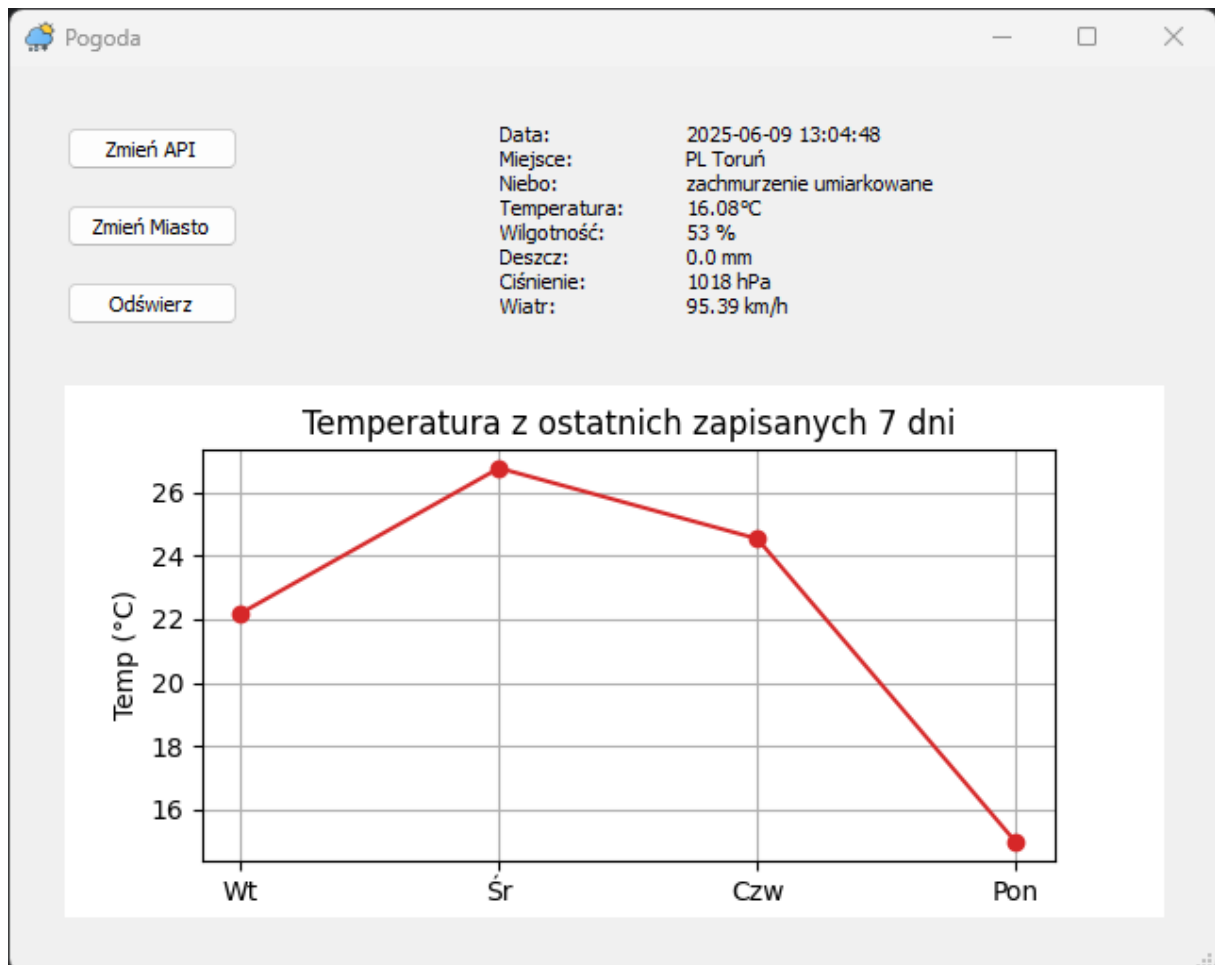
Pogoda

Zmień API

Zmień Miasto

Odświerz

| | |
|---|---|
| Data: | 2025-06-09 13:04:48 |
| Miejsce: | PL Toruń |
| Niebo: | zachmurzenie umiarkowane |
| Temperatura: | 16.08°C |
| Wilgotność: | 53 % |
| Deszcz: | 0.0 mm |
| Ciśnienie: | 1018 hPa |
| Wiatr: | 95.39 km/h |

Temperatura z ostatnich zapisanych 7 dni

Temp (°C)

26
24
22
20
18
16

Wt
Śr
Czw
Pon